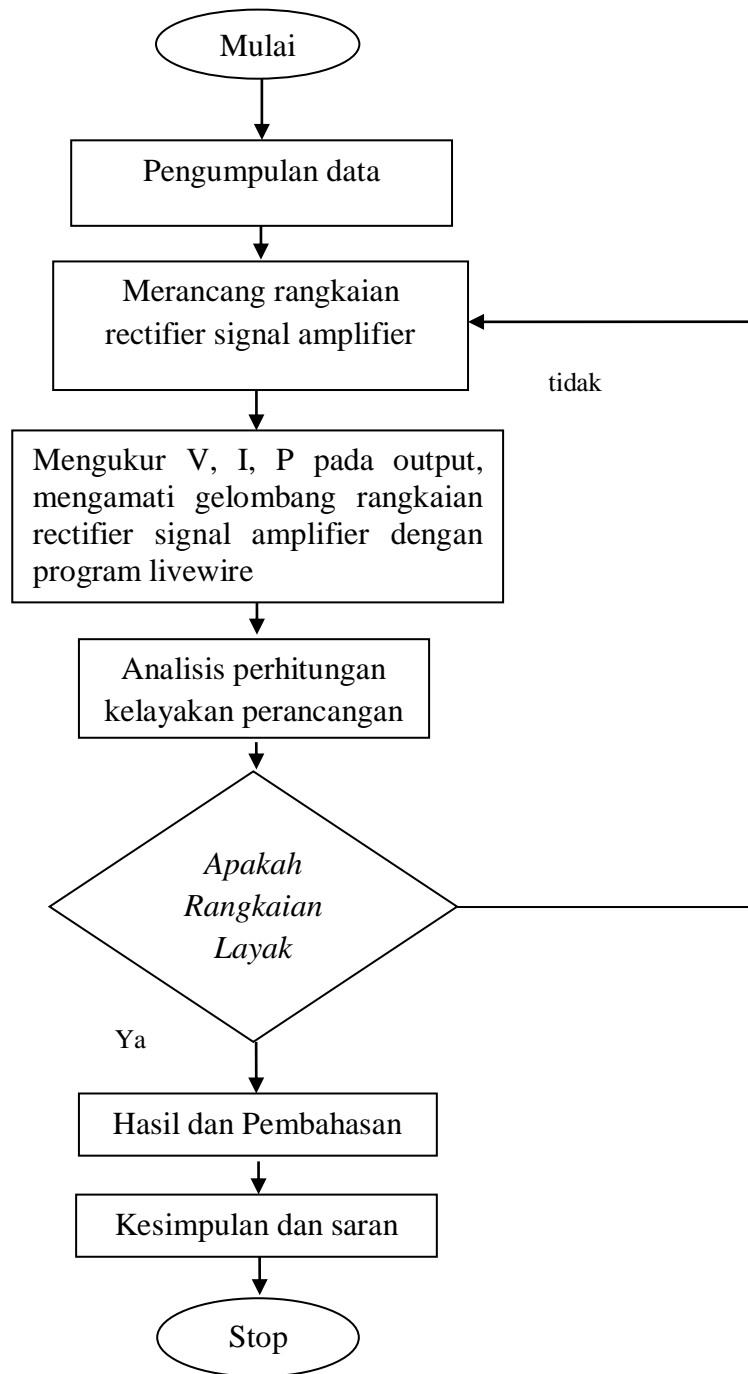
Mulai

Pengumpulan data

Merancang rangkaian rectifier signal amplifier

tidak

Mengukur V, I, P pada output, mengamati gelombang rangkaian rectifier signal amplifier dengan program livewire

Analisis perhitungan kelayakan perancangan

Apakah Rangkaian Layak

Ya

Hasil dan Pembahasan

Kesimpulan dan saran

Stop